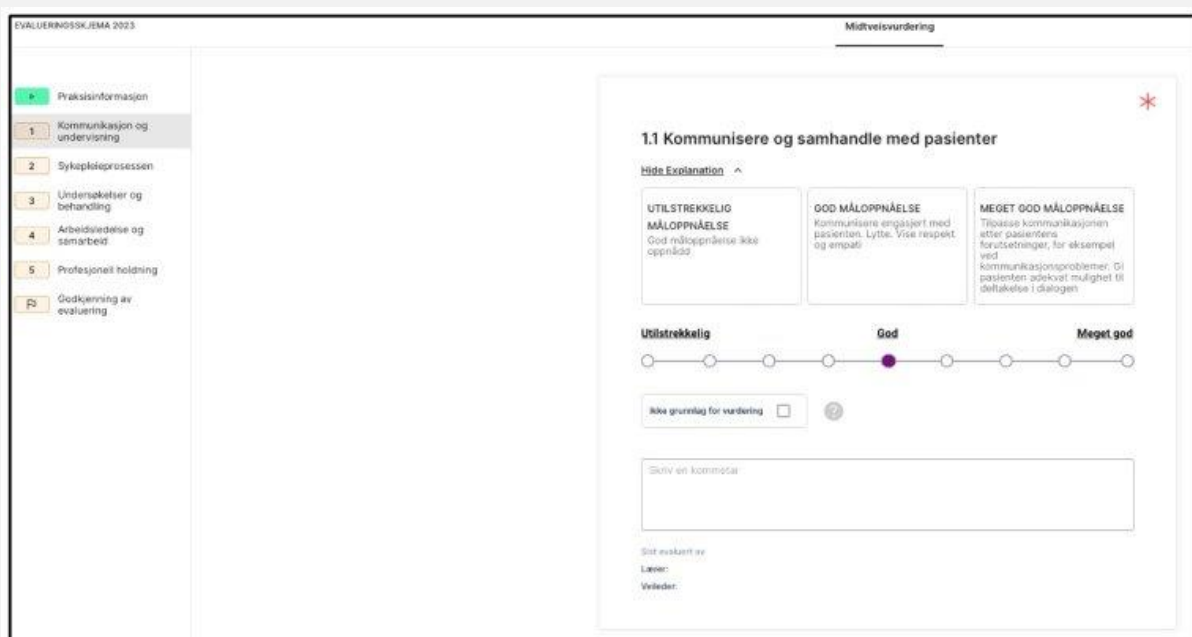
EVALUERINGSSKJEMA 2023

Midtveisvurdering

► Praksisinformasjon

1 Kommunikasjon og undervisning

2 Sykepleieprosessen

3 Undersøkelser og behandling

4 Arbeidsledelse og samarbeid

5 Profesjonell holdning

Godkjenning av evaluering

*

1.1 Kommunisere og samhandle med pasienter

Hide Explanation ^

| UTILSTREKKELIG MÅLOPPNÅELSE<br>God måloppnåelse ikke oppnådd | GOD MÅLOPPNÅELSE<br>Kommunisere engasjert med pasienten. Lytte. Vise respekt og empati | MEGET GOD MÅLOPPNÅELSE<br>Tilpasse kommunikasjonen etter pasientens forutsetninger, for eksempel ved kommunikasjonsproblemer. Gi pasienten adekvat mulighet til deltakelse i dialogen |
|---|---|---|

Utilstrekkelig

God

Meget god

Ikke grunnlag for vurdering

?

Skriv en kommentar

Sist evaluert av

Lærer:

Veileder: